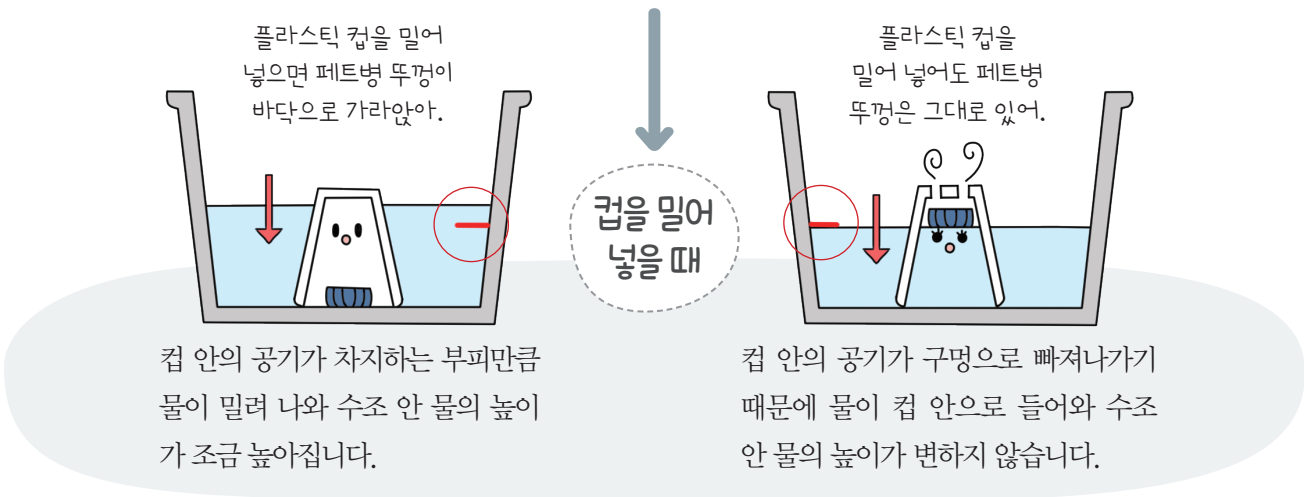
플라스틱 컵을 밀어 넣으면 페트병 뚜껑이 바닥으로 가라앉아.

컵 안의 공기가 차지하는 부피만큼 물이 밀려 나와 수조 안 물의 높이가 조금 높아집니다.

컵을 밀어 넣을 때

플라스틱 컵을 밀어 넣어도 페트병 뚜껑은 그대로 있어.

컵 안의 공기가 구멍으로 빠져나가기 때문에 물이 컵 안으로 들어와 수조 안 물의 높이가 변하지 않습니다.